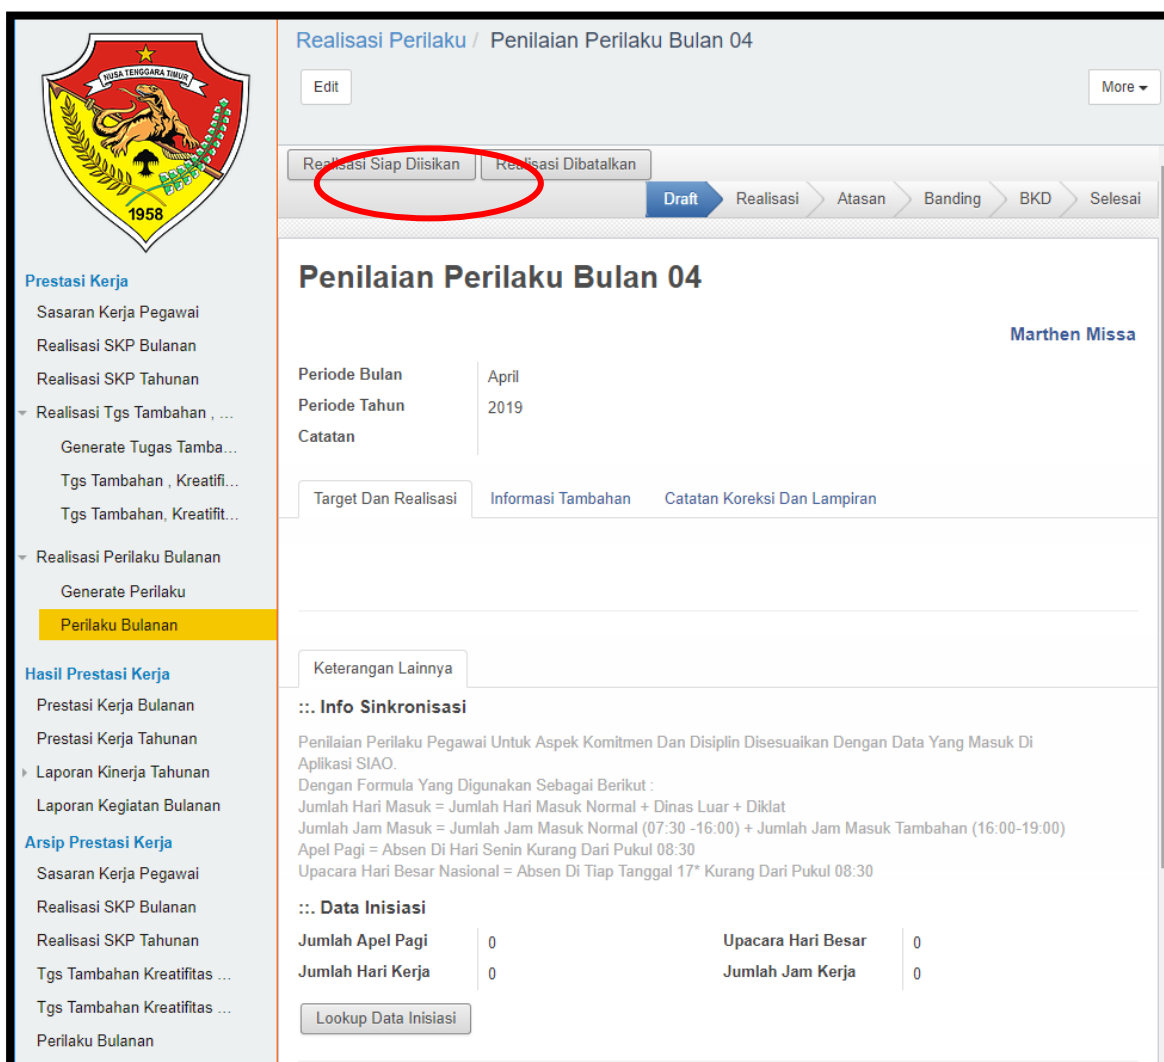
NUSA TENGGARA TIMUR
1958

Prestasi Kerja
Sasaran Kerja Pegawai
Realisasi SKP Bulanan
Realisasi SKP Tahunan
Realisasi Tgs Tambahan , ...
Generate Tugas Tamba...
Tgs Tambahan , Kreatifi...
Tgs Tambahan, Kreatifit...
Realisasi Perilaku Bulanan
Generate Perilaku
Perilaku Bulanan
Hasil Prestasi Kerja
Prestasi Kerja Bulanan
Prestasi Kerja Tahunan
Laporan Kinerja Tahunan
Laporan Kegiatan Bulanan
Arsip Prestasi Kerja
Sasaran Kerja Pegawai
Realisasi SKP Bulanan
Realisasi SKP Tahunan
Tgs Tambahan Kreatifitas ...
Tgs Tambahan Kreatifitas ...
Perilaku Bulanan

Realisasi Perilaku / Penilaian Perilaku Bulan 04

Edit

More

Realisasi Siap Diisikan
Realisasi Dibatalkan

Draft
Realisasi
Atasan
Banding
BKD
Selesai

Penilaian Perilaku Bulan 04

Marthen Missa

| Periode Bulan | April |
|---|---|
| Periode Tahun | 2019 |
| Catatan | |

Target Dan Realisasi
Informasi Tambahan
Catatan Koreksi Dan Lampiran

Keterangan Lainnya

::. Info Sinkronisasi

Penilaian Perilaku Pegawai Untuk Aspek Komitmen Dan Disiplin Disesuaikan Dengan Data Yang Masuk Di Aplikasi SIAO.
Dengan Formula Yang Digunakan Sebagai Berikut :
Jumlah Hari Masuk = Jumlah Hari Masuk Normal + Dinas Luar + Diklat
Jumlah Jam Masuk = Jumlah Jam Masuk Normal (07:30 -16:00) + Jumlah Jam Masuk Tambahan (16:00-19:00)
Apel Pagi = Absen Di Hari Senin Kurang Dari Pukul 08:30
Upacara Hari Besar Nasional = Absen Di Tiap Tanggal 17* Kurang Dari Pukul 08:30

::. Data Inisiasi

| Jumlah Apel Pagi | 0 | Upacara Hari Besar | 0 |
|---|---|---|---|
| Jumlah Hari Kerja | 0 | Jumlah Jam Kerja | 0 |

Lookup Data Inisiasi